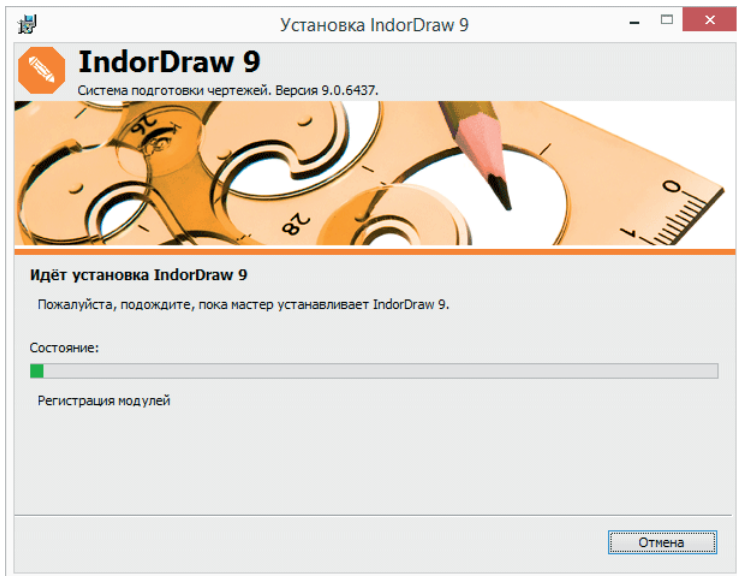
Установка IndorDraw 9

IndorDraw 9

Система подготовки чертежей. Версия 9.0.6437.

26

28

0

1

Идёт установка IndorDraw 9

Пожалуйста, подождите, пока мастер устанавливает IndorDraw 9.

Состояние:

Регистрация модулей

Отмена